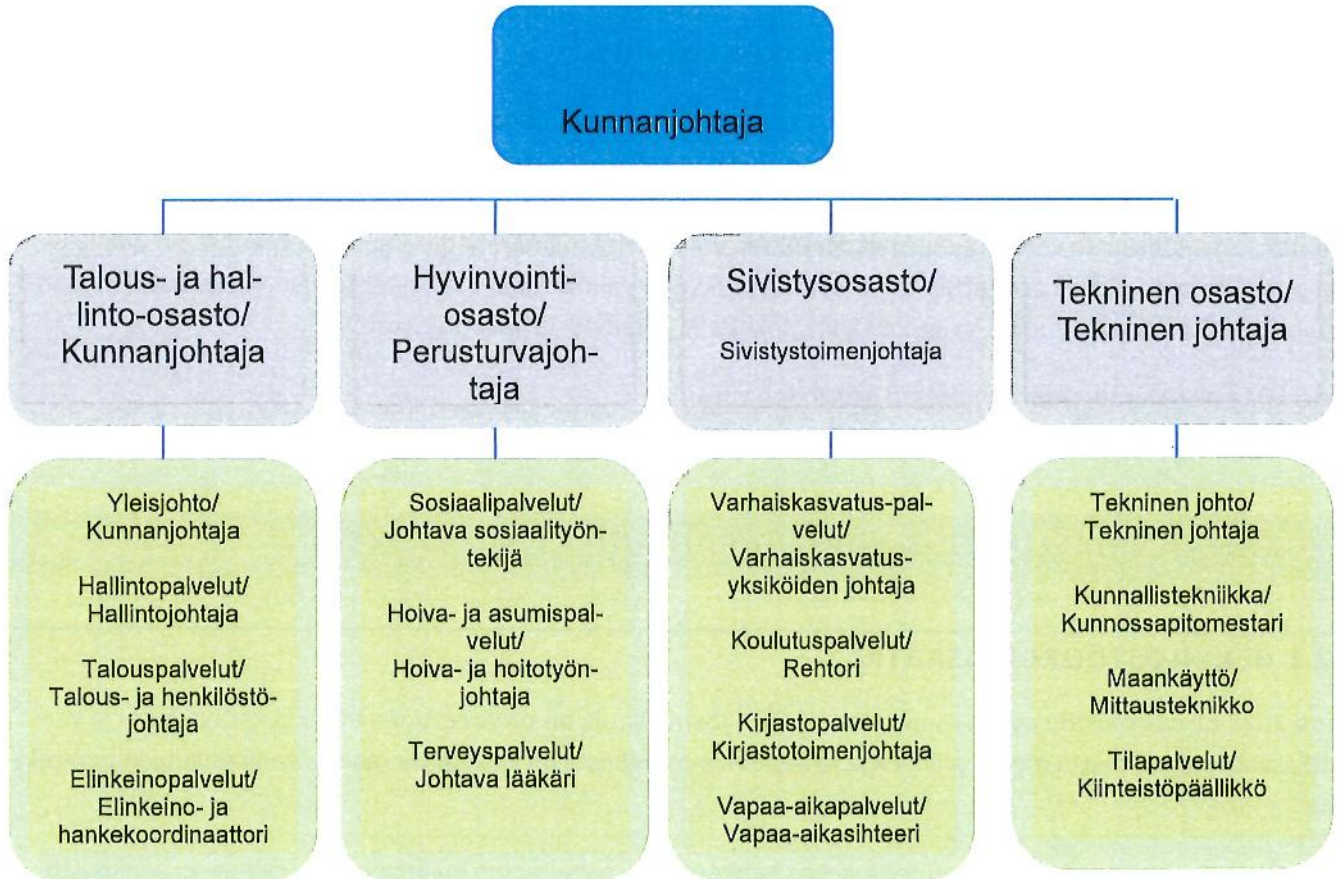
Kunnanjohtaja

Talous- ja hallinto-osasto/ Kunnanjohtaja

Hyvinvointiosasto/ Perusturvajohtaja

Sivistysosasto/

Sivistystoimenjohtaja

Tekninen osasto/ Tekninen johtaja

Yleisjohto/ Kunnanjohtaja

Hallintopalvelut/ Hallintojohtaja

Talouspalvelut/ Talous- ja henkilöstöjohtaja

Elinkeinopalvelut/ Elinkeino- ja hankekoordinaattori

Sosiaalipalvelut/ Johtava sosiaalityöntekijä

Hoiva- ja asumispalvelut/ Hoiva- ja hoitotyönjohtaja

Terveyspalvelut/ Johtava lääkäri

Varhaiskasvatus-palvelut/ Varhaiskasvatusyksiköiden johtaja

Koulutuspalvelut/ Rehtori

Kirjastopalvelut/ Kirjastotoimenjohtaja

Vapaa-aikapalvelut/ Vapaa-aikasihteeri

Tekninen johto/ Tekninen johtaja

Kunnallistekniikka/ Kunnossapitomestari

Maankäyttö/ Mittausteknikko

Tilapalvelut/ Kiinteistöpäällikkö